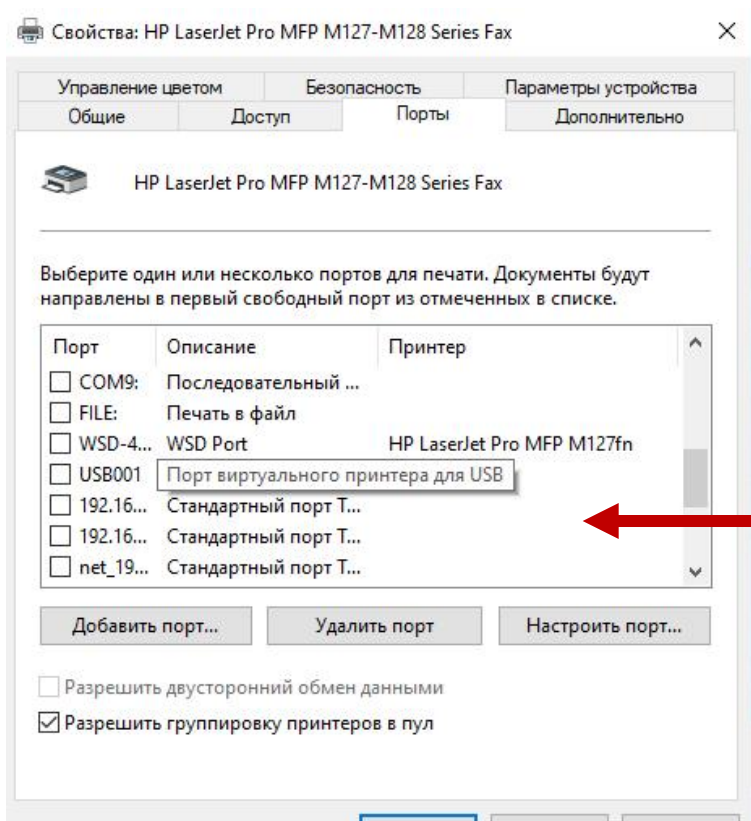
Свойства: HP LaserJet Pro MFP M127-M128 Series Fax

Управление цветом | Безопасность | Параметры устройства
Общие | Доступ | Порты | Дополнительно

HP LaserJet Pro MFP M127-M128 Series Fax

Выберите один или несколько портов для печати. Документы будут направлены в первый свободный порт из отмеченных в списке.

| Порт | Описание | Принтер |
|---|---|---|
| COM9: | Последовательный ... | |
| FILE: | Печать в файл | |
| WSD-4... | WSD Port | HP LaserJet Pro MFP M127fn |
| USB001 | Порт виртуального принтера для USB | |
| 192.16... | Стандартный порт Т... | |
| 192.16... | Стандартный порт Т... | |
| net_19... | Стандартный порт Т... | |

Добавить порт... | Удалить порт | Настроить порт...

Разрешить двусторонний обмен данными
Разрешить группировку принтеров в пул